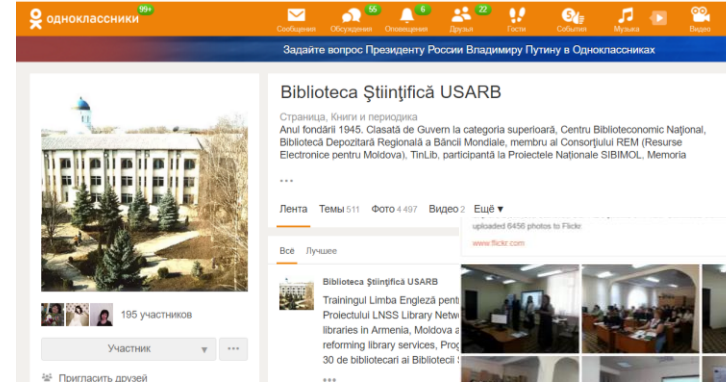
одноклассники 99+

Сообщения Обсуждения 55 Оповещения 6 Друзья 22 Гости События Музыка Видео

Задайте вопрос Президенту России Владимиру Путину в Одноклассниках

Biblioteca Ştiinţifică USARB

Страница, Книги и периодика

Anul fondării 1945. Clasată de Guvern la categoria superioară, Centru Biblioteconomic Naţional, Biblioteca Depozitară Regională a Băncii Mondiale, membru al Consorţiului REM (Resurse Electronice pentru Moldova), TinLib, participantă la Proiectele Naţionale SIBIMOL, Memoria

...

Лента Темы 511 Фото 4 497 Видео 2 Ещё ▾

uploaded 6456 photos to Flickr

www.flickr.com

Все Лучшее

Biblioteca Ştiinţifică USARB

Trainingul Limba Engleză pent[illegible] Proiectului LNSS Library Netw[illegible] libraries in Armenia, Moldova a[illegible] reforming library services, Pro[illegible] 30 de bibliotecari ai Bibliotecii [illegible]

...

195 участников

Участник ▾ ...

Пригласить друзей